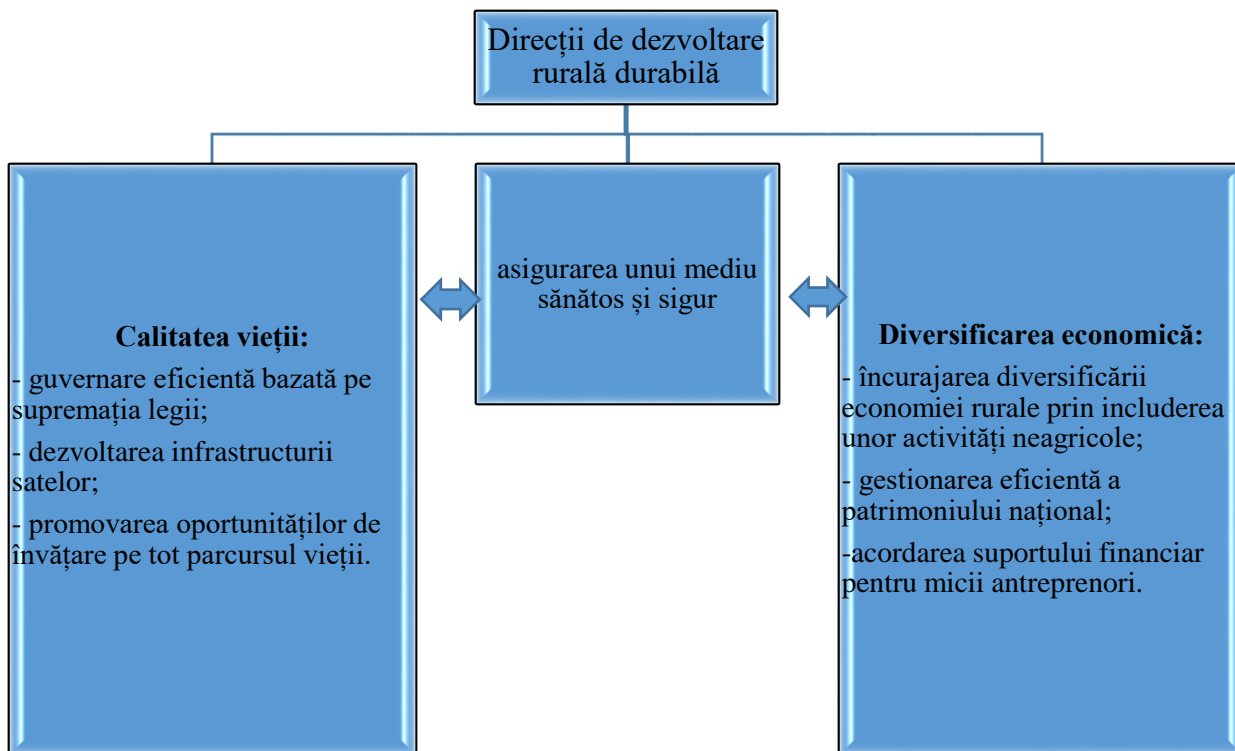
Direcții de dezvoltare rurală durabilă

Calitatea vieții:
- guvernare eficientă bazată pe supremația legii;
- dezvoltarea infrastructurii satelor;
- promovarea oportunităților de învățare pe tot parcursul vieții.

asigurarea unui mediu sănătos și sigur

Diversificarea economică:
- încurajarea diversificării economiei rurale prin includerea unor activități neagricole;
- gestionarea eficientă a patrimoniului național;
-acordarea suportului financiar pentru micii antreprenori.